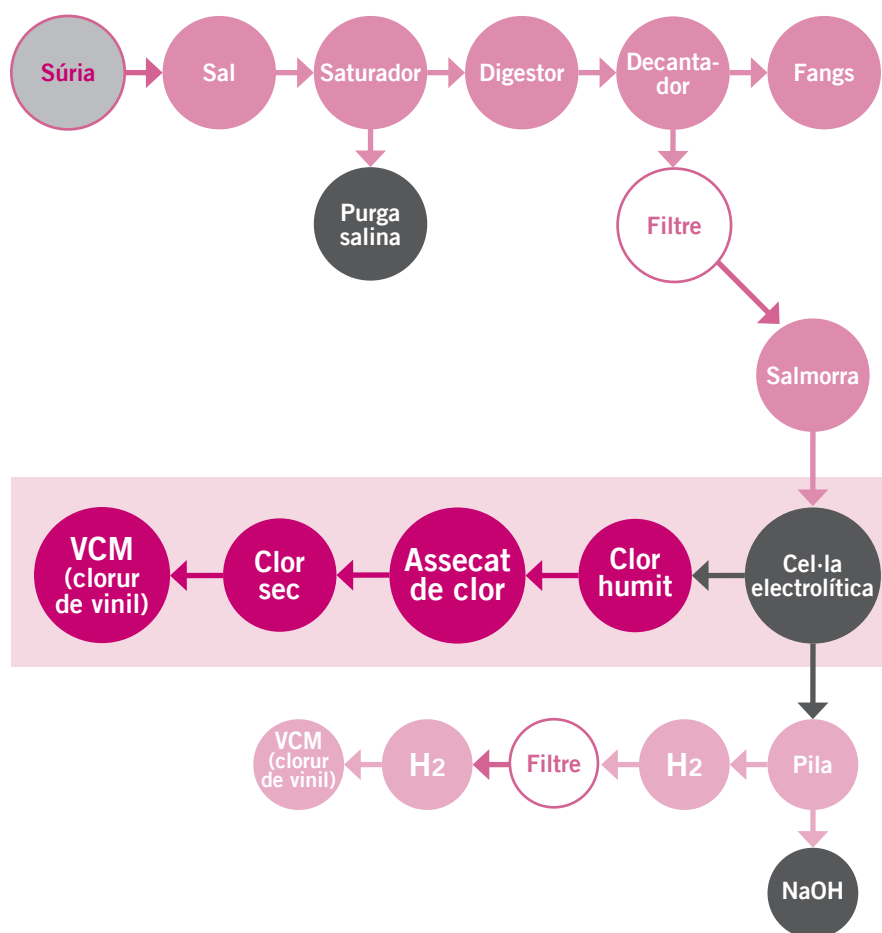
Súria
Sal
Saturador
Digestor
Decantador
Fangs
Purga salina
Filtre
Salmorra
Cel·la electrolítica
Clor humit
Assecat de clor
Clor sec
VCM (clorur de vinil)
Pila
$H_2$
Filtre
$H_2$
VCM (clorur de vinil)
NaOH